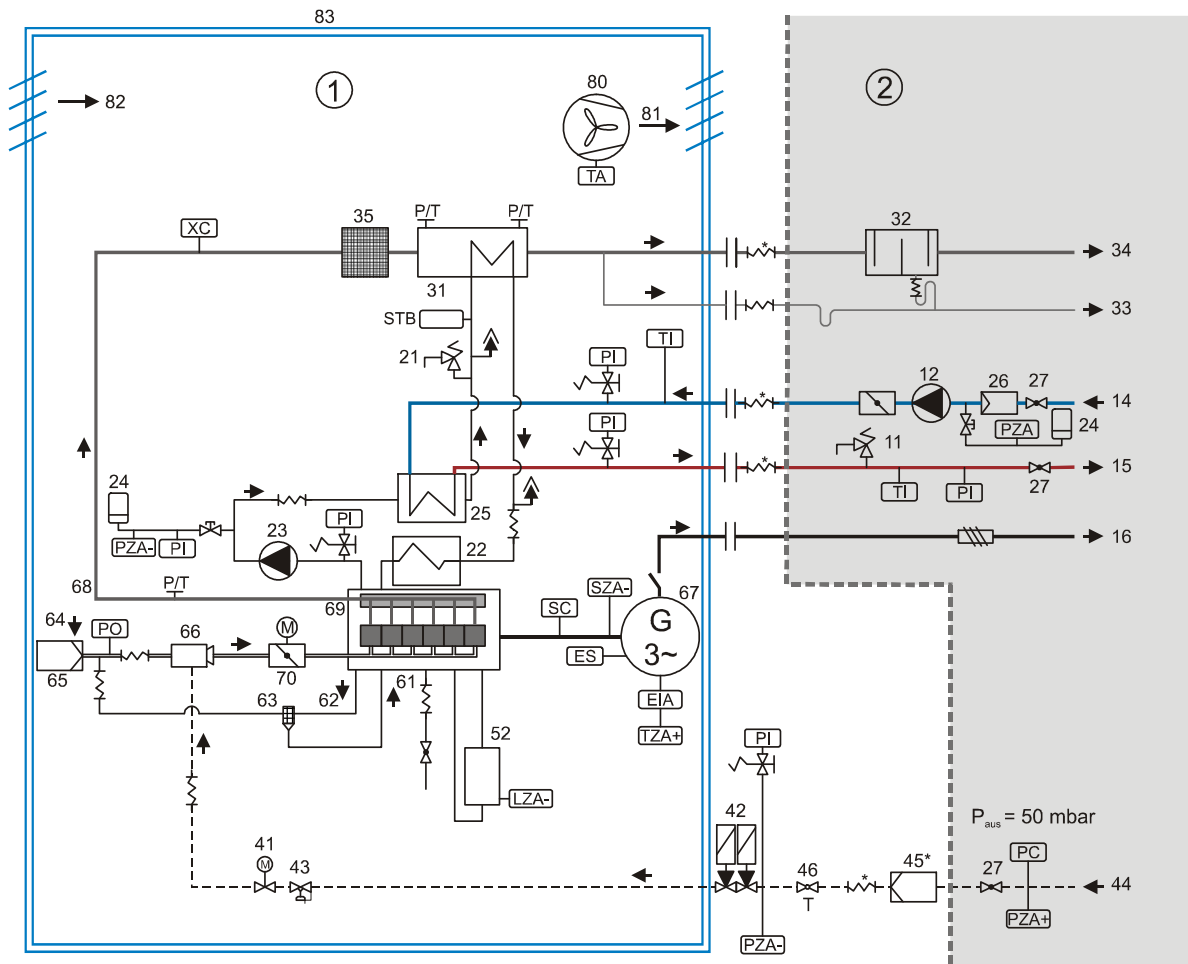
83
1
2
82
80
81
TA
XC
35
P/T
P/T
32
34
31
33
STB
21
PI
TI
12
26
27
14
PI
11
PZA
24
15
24
TI
PI
27
25
PZA-
PI
23
PI
22
16
67
68
P/T
69
SZA-
64
PO
66
M
SC
G
3~
65
70
ES
63
62
61
EIA
TZA+
52
LZA-
PI
42
$P_{aus}$ = 50 mbar
41
M
43
46
*
45*
PC
27
44
T
PZA+
PZA-